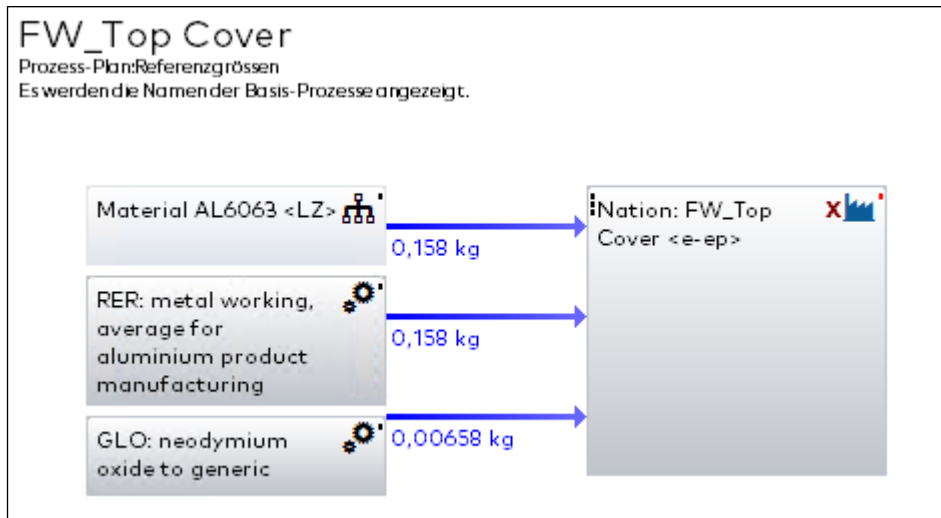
FW_Top Cover
Prozess-Plan:Referenzgrössen
Es werden die Namen der Basis-Prozesse angezeigt.

Material AL6063 <LZ>

0,158 kg

RER: metal working, average for aluminium product manufacturing

0,158 kg

GLO: neodymium oxide to generic

0,00658 kg

Nation: FW_Top Cover <e-ep>

x